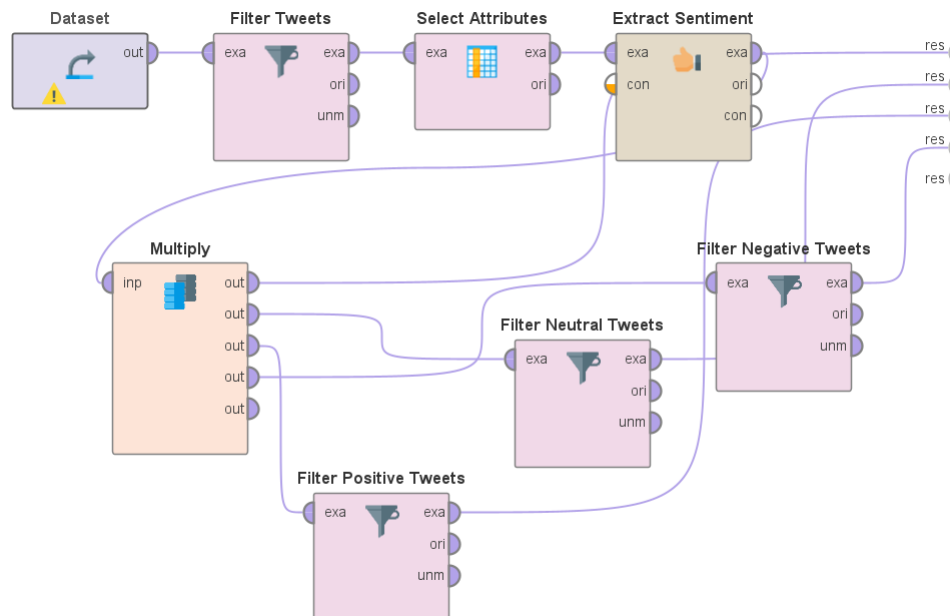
Dataset
out

Filter Tweets
exa
exa
ori
unm

Select Attributes
exa
exa
ori

Extract Sentiment
exa
con
exa
ori
con

res
res
res
res
res

Multiply
inp
out
out
out
out
out

Filter Negative Tweets
exa
exa
ori
unm

Filter Neutral Tweets
exa
exa
ori
unm

Filter Positive Tweets
exa
exa
ori
unm